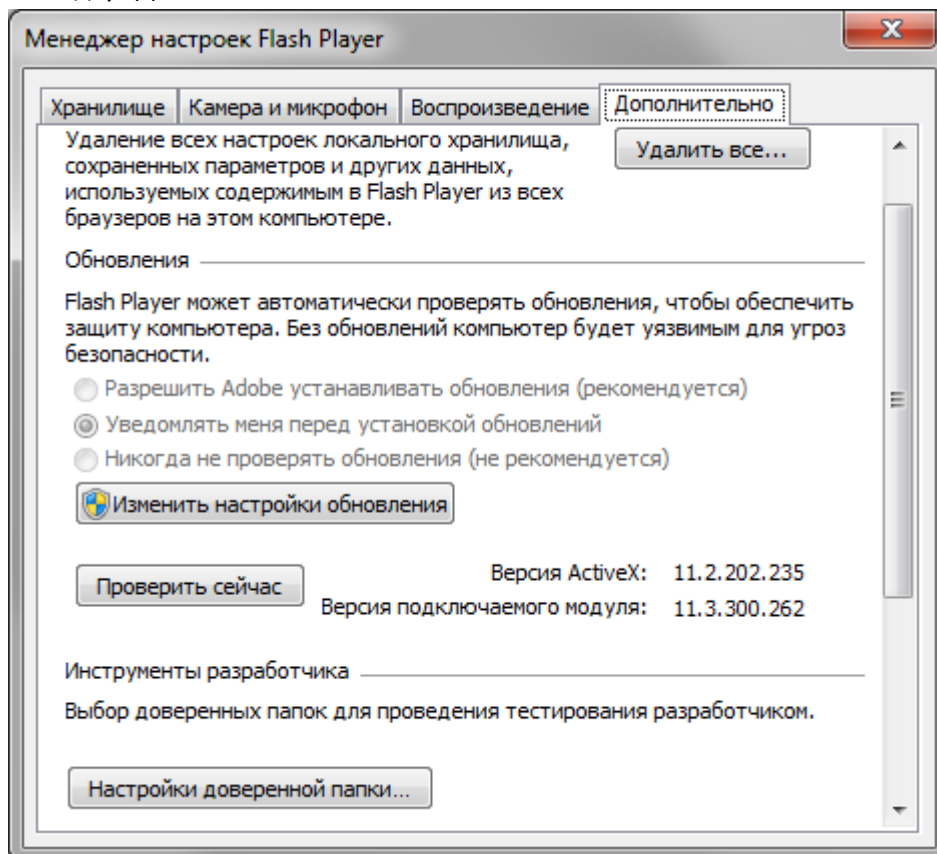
Менеджер настроек Flash Player

Хранилище | Камера и микрофон | Воспроизведение | Дополнительно

Удаление всех настроек локального хранилища, сохраненных параметров и других данных, используемых содержимым в Flash Player из всех браузеров на этом компьютере.

Удалить все...

Обновления

Flash Player может автоматически проверять обновления, чтобы обеспечить защиту компьютера. Без обновлений компьютер будет уязвимым для угроз безопасности.

Разрешить Adobe устанавливать обновления (рекомендуется)

Уведомлять меня перед установкой обновлений

Никогда не проверять обновления (не рекомендуется)

Изменить настройки обновления

Проверить сейчас

Версия ActiveX: 11.2.202.235
Версия подключаемого модуля: 11.3.300.262

Инструменты разработчика

Выбор доверенных папок для проведения тестирования разработчиком.

Настройки доверенной папки...